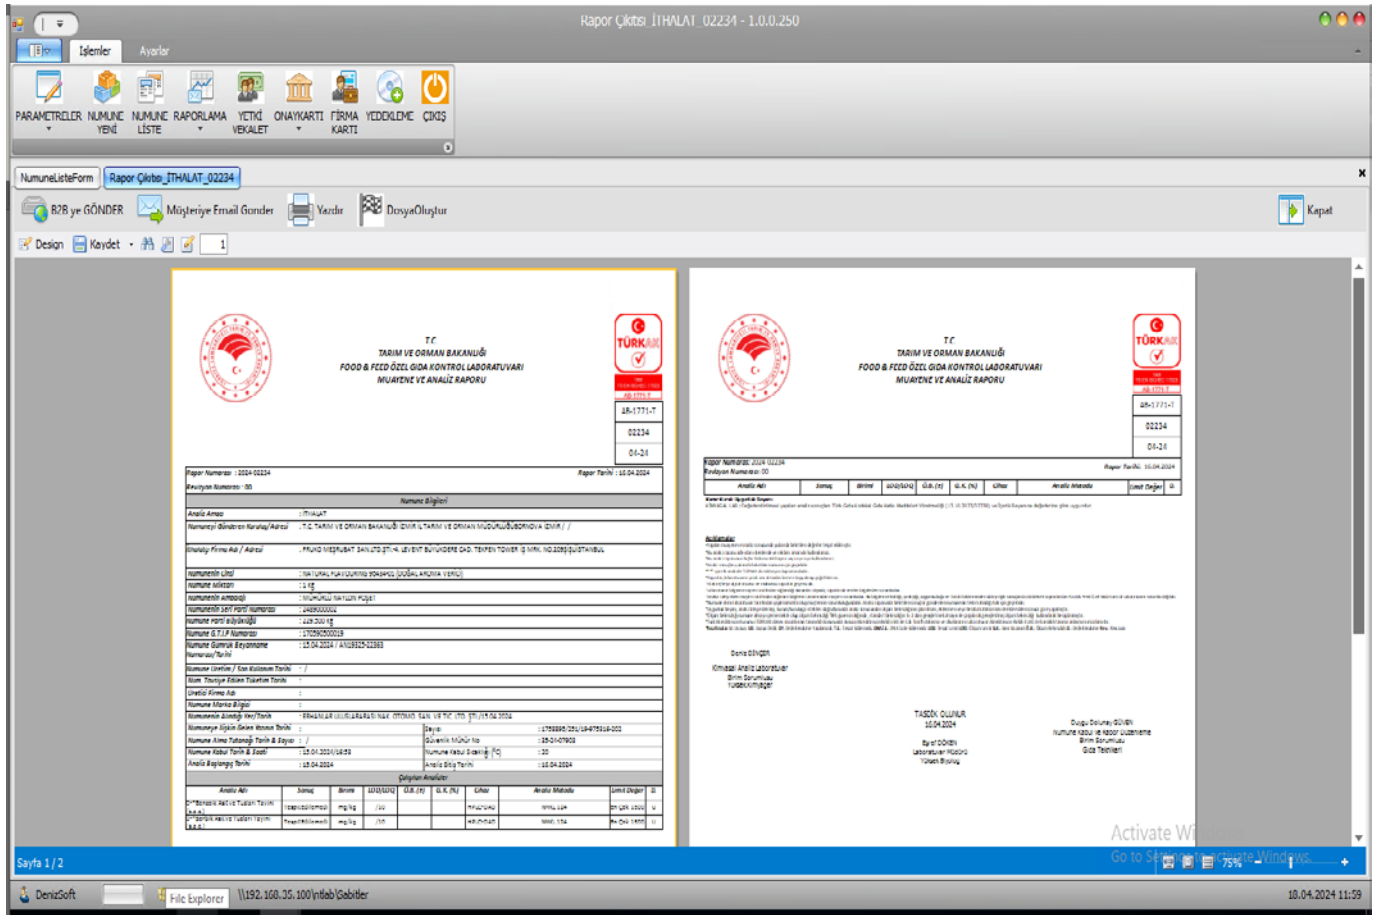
Rapor Çıktısı İTHALAT_02234 - 1.0.0.250

İşlemler
Ayarlar

PARAMETRELER
NUMUNE YENİ
NUMUNE LİSTE
RAPORLAMA
YETKİ VEKALET
ONAYKARTI
FİRMA KARTI
YEDEKLEME
ÇIKIŞ

NumuneListeForm
Rapor Çıktısı_İTHALAT_02234

B2B ye GÖNDER
Müşteriye Email Gonder
Yazdır
DosyaOluştur
Kapat

Design
Kaydet
1

T.C
TARIM VE ORMAN BAKANLIĞI
FOOD & FEED ÖZEL GIDA KONTROL LABORATUVARI
MUAYENE VE ANALİZ RAPORU

TÜRKAK
AB-1771-T
02234
04-24

Rapor Numarası : 2024-02234
Revizyon Numarası : 00
Rapor Tarihi : 15.04.2024

Numune Bilgileri

| | |
|---|---|
| Analiz Amacı | : İTHALAT |
| Numuneyi Gönderen Kuruluş/Adresi | : T.C. TARIM VE ORMAN BAKANLIĞI İZMİR İL TARIM VE ORMAN MÜDÜRLÜĞÜ BORNOVA İZMİR / / |
| Üretici Firma Adı / Adresi | : FRUKO MEŞRUBAT SAN.LTD.ŞTİ. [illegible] İSTANBUL |
| Numunenin Cinsi | : NATURAL FLAVOURING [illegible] (DOĞAL AROMA VERİCİ) |
| Numune Miktarı | : 1 kg |
| Numunenin Ambalajı | : MÜHÜRLÜ NAYLON POŞET |
| Numunenin Seri Parti Numarası | : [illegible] |
| Numune Parti Büyüklüğü | : 219.500 kg |
| Numune G.T.İ.P Numarası | : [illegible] |
| Numune Gümrük Beyannamesi Numarası/Tarihi | : 15.04.2024 / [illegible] |
| Numune Üretim / Son Kullanım Tarihi | : / |
| Son Tüketim Tarihi | : |
| Üretici Firma Adı | : |
| Numune Marka Bilgisi | : |
| Numunenin Alındığı Yer/Tarih | : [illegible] |
| Numuneye İlişkin Geçen Kanun Tarihi | : |
| Numune Alma Tutanağı Tarih & Sayısı | : / |
| Numune Kabul Tarih & Saati | : 15.04.2024/16:58 |
| Analiz Başlangıç Tarihi | : 15.04.2024 |

Yapılan Analizler

| Analiz Adı | Sonuç | Birim | LOD/LOQ | Ö.B.(±) | G.K.(%) | Cihaz | Analiz Metodu | Limit Değer |
|---|---|---|---|---|---|---|---|---|
| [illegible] | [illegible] | mg/kg | /10 | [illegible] | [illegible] | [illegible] | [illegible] | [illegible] |
| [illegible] | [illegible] | mg/kg | /10 | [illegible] | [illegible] | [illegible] | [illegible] | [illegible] |

T.C
TARIM VE ORMAN BAKANLIĞI
FOOD & FEED ÖZEL GIDA KONTROL LABORATUVARI
MUAYENE VE ANALİZ RAPORU

AB-1771-T
02234
04-24

Rapor Numarası : 2024-02234
Revizyon Numarası : 00
Rapor Tarihi : 15.04.2024

Açıklamalar
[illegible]

Deniz GÜNGÖR
Kimyasal Analiz Laboratuvar
Birim Sorumlusu
Yüksek Kimyager

TASDİK OLUNUR
15.04.2024
Eşref GÖKEN
Laboratuvar Müdürü
Yüksek Biyolog

Duygu Dolunay GÜVEN
Numune Kabul ve Rapor Düzenleme
Birim Sorumlusu
Gıda Teknikeri

Activate Windows
Go to Settings to activate Windows.

Sayfa 1 / 2
75%

DenizSoft
File Explorer
\\192.168.35.100\ntlab\Sabitler
18.04.2024 11:59